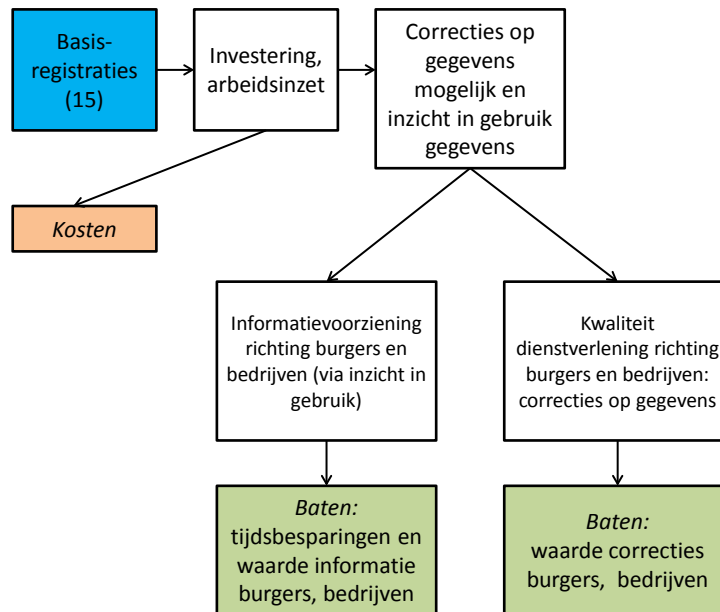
Basisregistraties (15)

Investering, arbeidsinzet

Correcties op gegevens mogelijk en inzicht in gebruik gegevens

*Kosten*

Informatievoorziening richting burgers en bedrijven (via inzicht in gebruik)

Kwaliteit dienstverlening richting burgers en bedrijven: correcties op gegevens

*Baten:* tijdsbesparingen en waarde informatie burgers, bedrijven

*Baten:* waarde correcties burgers, bedrijven